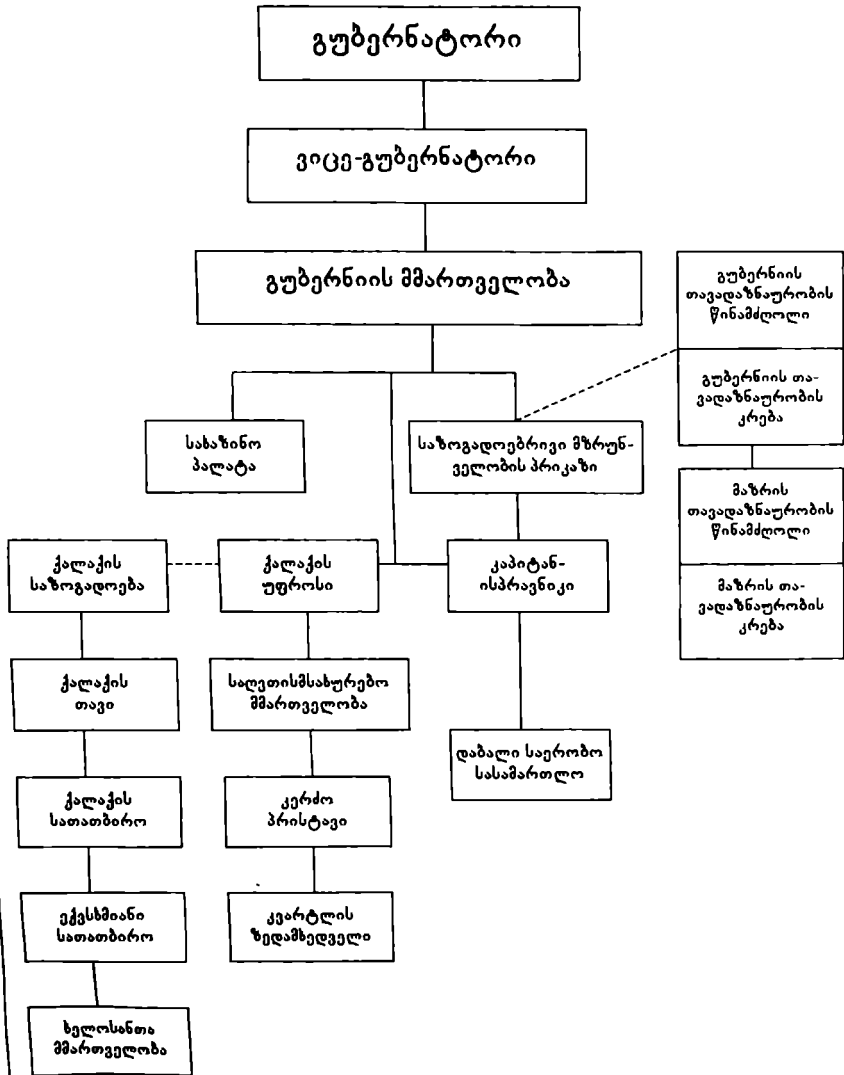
გუბერნატორი

ვიცე-გუბერნატორი

გუბერნიის მმართველობა

გუბერნიის თავადაზნაურობის წინამძღოლი

გუბერნიის თავადაზნაურობის კრება

სახაზინო პალატა

საზოგადოებრივი მზრუნველობის პრიკაზი

მაზრის თავადაზნაურობის წინამძღოლი

მაზრის თავადაზნაურობის კრება

ქალაქის საზოგადოება

ქალაქის უფროსი

კაპიტანისპრავნიკი

ქალაქის თავი

სალეთისმსახურებო მმართველობა

დაბალი საერობო სასამართლო

ქალაქის სათათბირო

კერძო პრისტავი

ექვსხმიანი სათათბირო

კვარტლის ზედამხედველი

ხელოსანთა მმართველობა